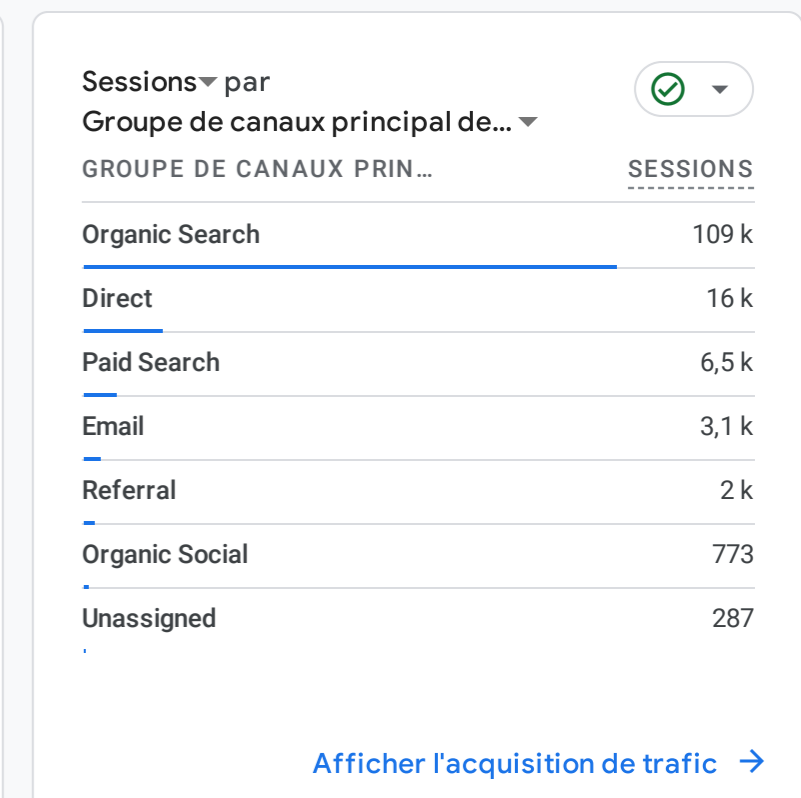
Sessions par
Groupe de canaux principal de…

| GROUPE DE CANAUX PRIN… | SESSIONS |
|---|---|
| Organic Search | 109 k |
| Direct | 16 k |
| Paid Search | 6,5 k |
| Email | 3,1 k |
| Referral | 2 k |
| Organic Social | 773 |
| Unassigned | 287 |

Afficher l'acquisition de trafic →